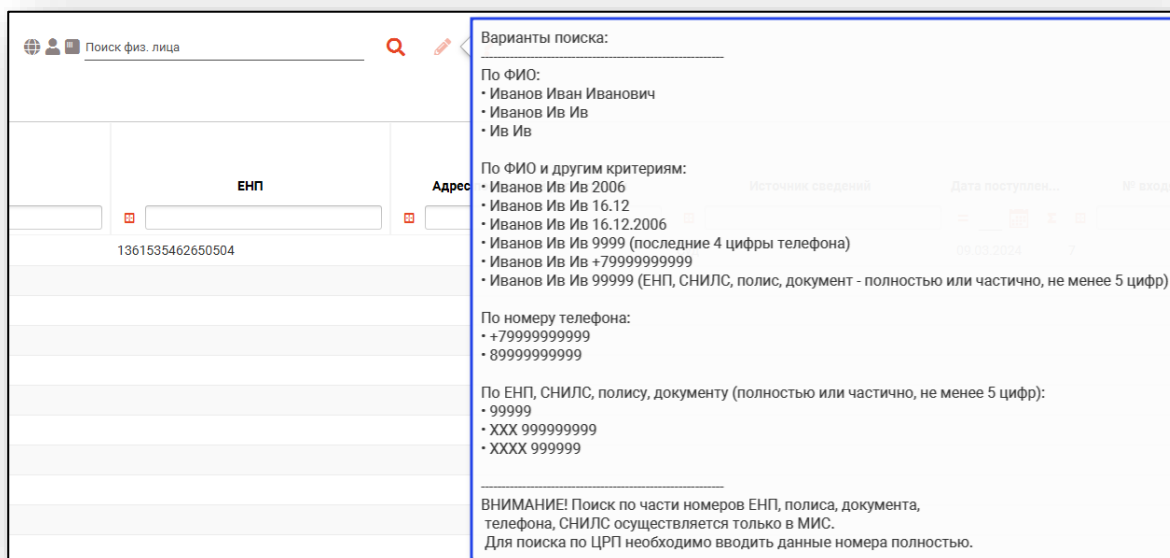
Поиск физ. лица

ЕНП

Адрес

1361535462650504

Источник сведений

Дата поступлен...

№ вход

09.09.2024

Варианты поиска:

По ФИО:
• Иванов Иван Иванович
• Иванов Ив Ив
• Ив Ив

По ФИО и другим критериям:
• Иванов Ив Ив 2006
• Иванов Ив Ив 16.12
• Иванов Ив Ив 16.12.2006
• Иванов Ив Ив 9999 (последние 4 цифры телефона)
• Иванов Ив Ив +79999999999
• Иванов Ив Ив 99999 (ЕНП, СНИЛС, полис, документ - полностью или частично, не менее 5 цифр)

По номеру телефона:
• +79999999999
• 89999999999

По ЕНП, СНИЛС, полису, документу (полностью или частично, не менее 5 цифр):
• 99999
• XXX 999999999
• XXXX 999999

ВНИМАНИЕ! Поиск по части номеров ЕНП, полиса, документа, телефона, СНИЛС осуществляется только в МИС.
Для поиска по ЦРП необходимо вводить данные номера полностью.